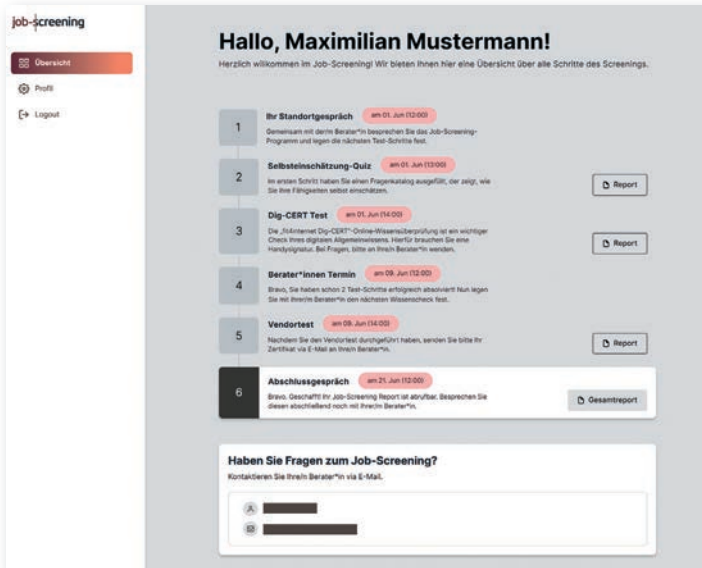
job-screening

Übersicht

Profil

Logout

Hallo, Maximilian Mustermann!

Herzlich willkommen im Job-Screening! Wir bieten Ihnen hier eine Übersicht über alle Schritte des Screenings.

1

Ihr Standortgespräch am 01. Jun (12:00)

Gemeinsam mit der/m Berater*in besprechen Sie das Job-Screening-Programm und legen die nächsten Test-Schritte fest.

2

Selbsteinschätzung-Quiz am 01. Jun (13:00)

Im ersten Schritt haben Sie einen Fragenkatalog ausgefüllt, der zeigt, wie Sie Ihre Fähigkeiten selbst einschätzen.

Report

3

Dig-CERT Test am 01. Jun (14:00)

Die „fit4internet Dig-CERT"-Online-Wissensüberprüfung ist ein wichtiger Check Ihres digitalen Allgemeinwissens. Hierfür brauchen Sie eine Handysignatur. Bei Fragen, bitte an Ihre/n Berater*in wenden.

Report

4

Berater*innen Termin am 09. Jun (12:00)

Bravo, Sie haben schon 2 Test-Schritte erfolgreich absolviert! Nun legen Sie mit Ihrer/m Berater*in den nächsten Wissenscheck fest.

5

Vendortest am 09. Jun (14:00)

Nachdem Sie den Vendortest durchgeführt haben, senden Sie bitte Ihr Zertifikat via E-Mail an Ihre/n Berater*in.

Report

6

Abschlussgespräch am 21. Jun (12:00)

Bravo, Geschafft! Ihr Job-Screening Report ist abrufbar. Besprechen Sie diesen abschließend noch mit Ihrer/m Berater*in.

Gesamtreport

Haben Sie Fragen zum Job-Screening?

Kontaktieren Sie Ihre/n Berater*in via E-Mail.